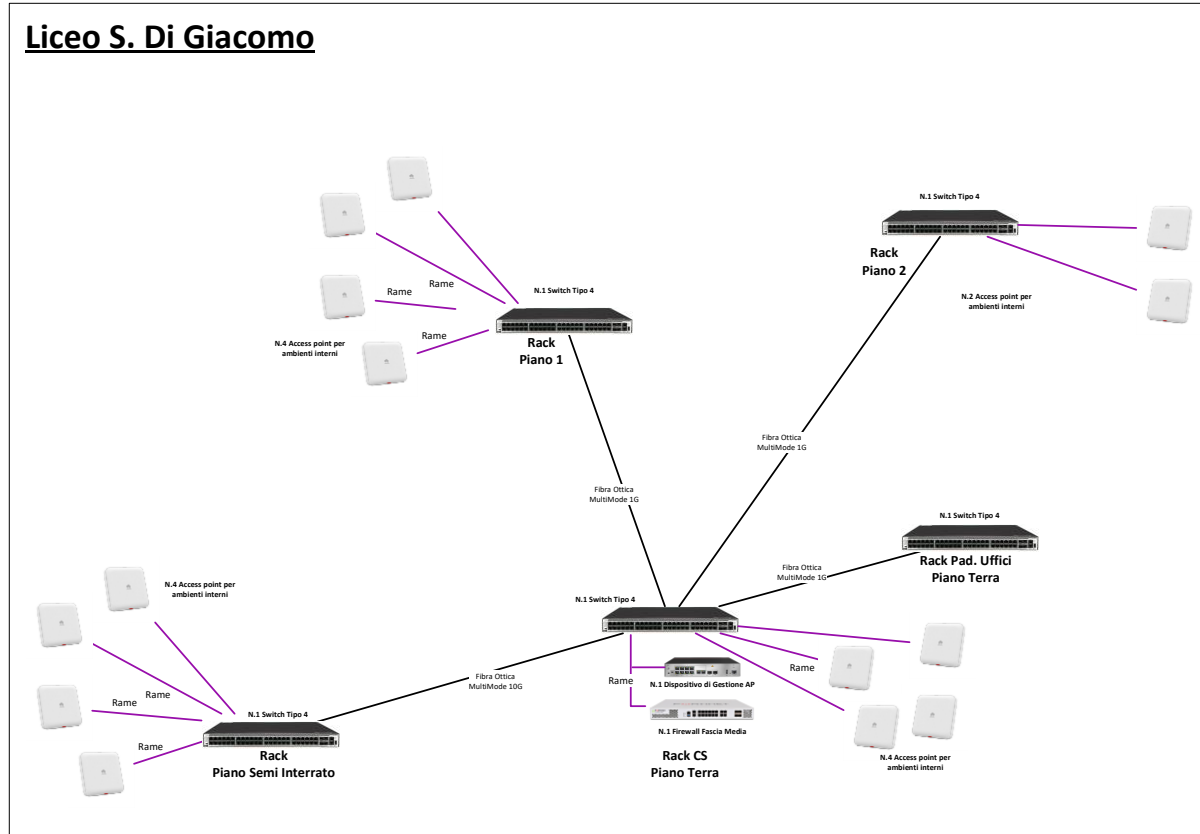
Liceo S. Di Giacomo

Rame

Rame

Rame

N.4 Access point per ambienti interni

N.1 Switch Tipo 4

Rack
Piano 1

N.1 Switch Tipo 4

Rack
Piano 2

N.2 Access point per ambienti interni

Fibra Ottica
MultiMode 1G

Fibra Ottica
MultiMode 1G

N.1 Switch Tipo 4

Rack Pad. Uffici
Piano Terra

Fibra Ottica
MultiMode 1G

N.4 Access point per ambienti interni

N.1 Switch Tipo 4

Fibra Ottica
MultiMode 10G

Rame

Rame

Rame

N.1 Switch Tipo 4

Rack
Piano Semi Interrato

Rame

N.1 Dispositivo di Gestione AP

N.1 Firewall Fascia Media

Rack CS
Piano Terra

Rame

N.4 Access point per ambienti interni